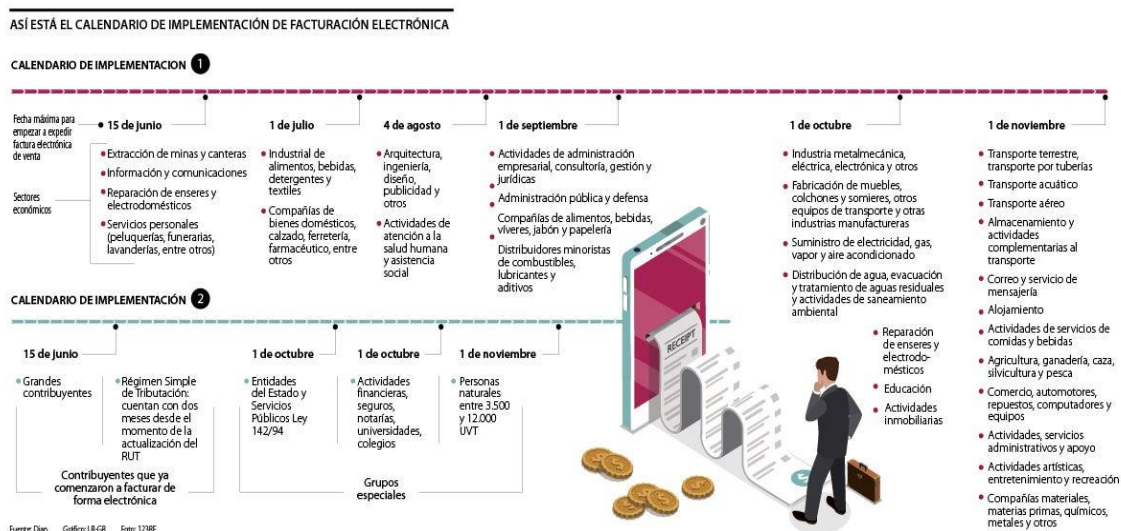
ASÍ ESTÁ EL CALENDARIO DE IMPLEMENTACIÓN DE FACTURACIÓN ELECTRÓNICA

CALENDARIO DE IMPLEMENTACION 1

Fecha máxima para empezar a expedir factura electrónica de venta

Sectores económicos

15 de junio
• Extracción de minas y canteras
• Información y comunicaciones
• Reparación de enseres y electrodomésticos
• Servicios personales (peluquerías, funerarias, lavanderías, entre otros)

1 de julio
• Industrial de alimentos, bebidas, detergentes y textiles
• Compañías de bienes domésticos, calzado, ferretería, farmacéutico, entre otros

4 de agosto
• Arquitectura, ingeniería, diseño, publicidad y otros
• Actividades de atención a la salud humana y asistencia social

1 de septiembre
• Actividades de administración empresarial, consultoría, gestión y jurídicas
• Administración pública y defensa
• Compañías de alimentos, bebidas, víveres, jabón y papelería
• Distribuidores minoristas de combustibles, lubricantes y aditivos

1 de octubre
• Industria metalmecánica, eléctrica, electrónica y otros
• Fabricación de muebles, colchones y somieres, otros equipos de transporte y otras industrias manufactureras
• Suministro de electricidad, gas, vapor y aire acondicionado
• Distribución de agua, evacuación y tratamiento de aguas residuales y actividades de saneamiento ambiental
• Reparación de enseres y electrodomésticos
• Educación
• Actividades inmobiliarias

1 de noviembre
• Transporte terrestre, transporte por tuberías
• Transporte acuático
• Transporte aéreo
• Almacenamiento y actividades complementarias al transporte
• Correo y servicio de mensajería
• Alojamiento
• Actividades de servicios de comidas y bebidas
• Agricultura, ganadería, caza, silvicultura y pesca
• Comercio, automotores, repuestos, computadores y equipos
• Actividades, servicios administrativos y apoyo
• Actividades artísticas, entretenimiento y recreación
• Compañías materiales, materias primas, químicos, metales y otros

CALENDARIO DE IMPLEMENTACIÓN 2

15 de junio
• Grandes contribuyentes
• Régimen Simple de Tributación: cuentan con dos meses desde el momento de la actualización del RUT

Contribuyentes que ya comenzaron a facturar de forma electrónica

1 de octubre
• Entidades del Estado y Servicios Públicos Ley 142/94

1 de octubre
• Actividades financieras, seguros, notarías, universidades, colegios

1 de noviembre
• Personas naturales entre 3.500 y 12.000 UVT

Grupos especiales

RECEIPT

Fuente: Dian Gráfico: LR-GR Foto: 123RF